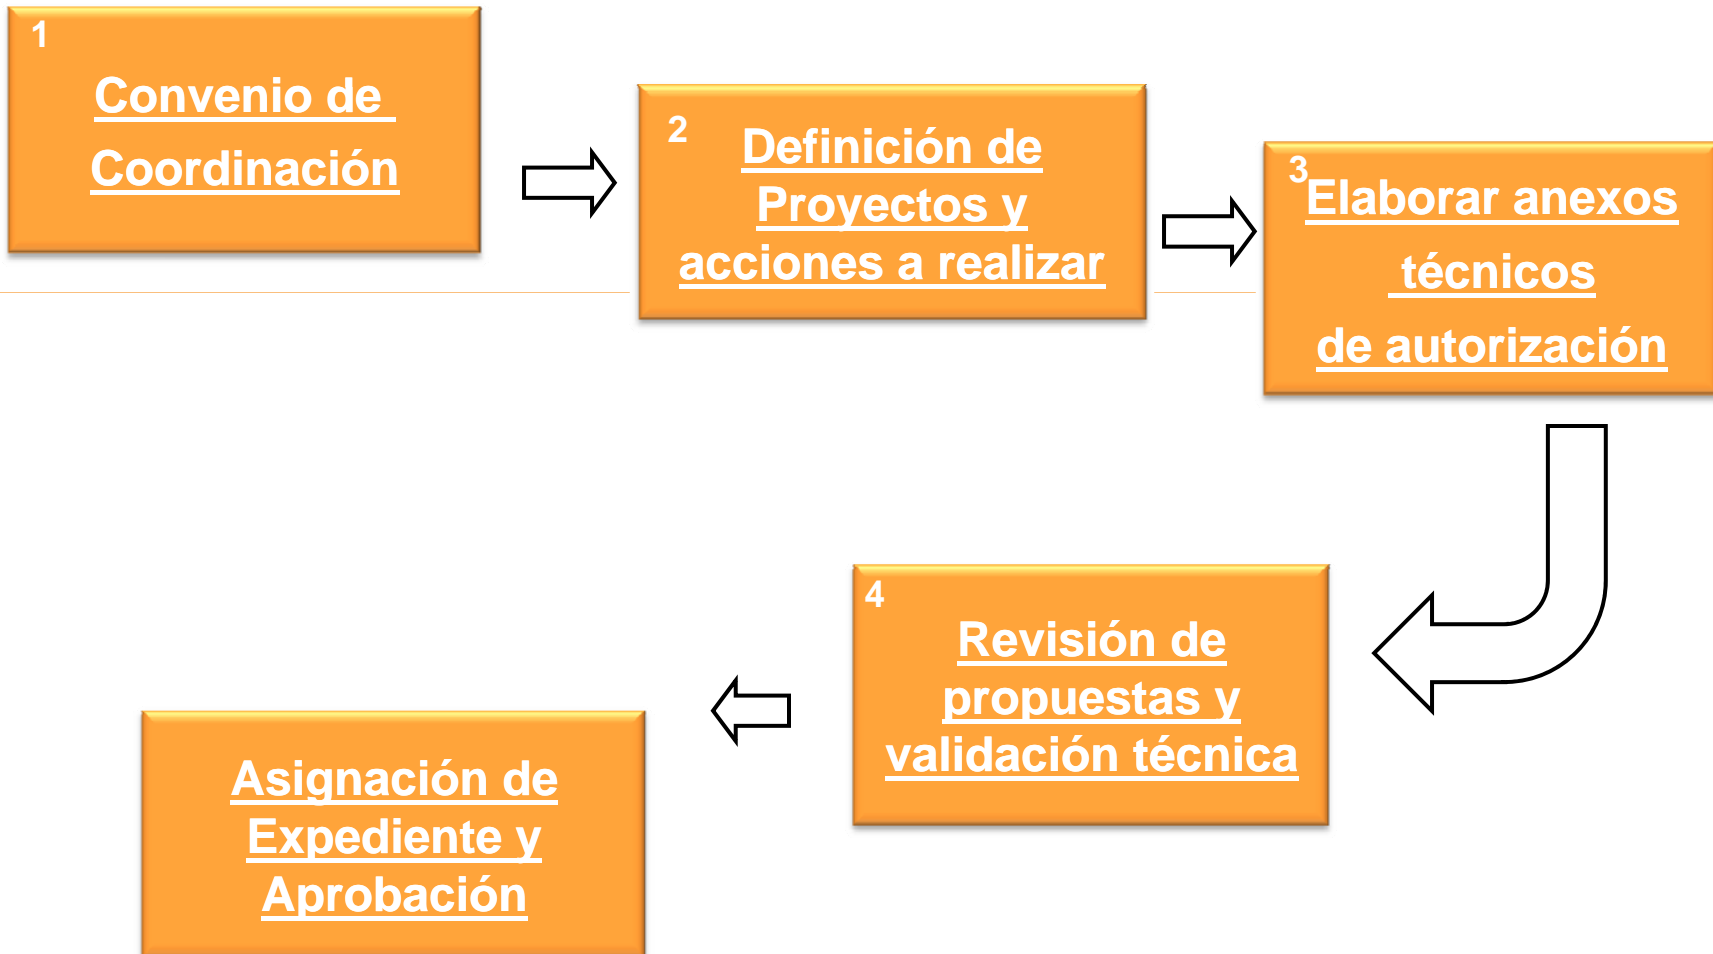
1
Convenio de Coordinación

2
Definición de Proyectos y acciones a realizar

3
Elaborar anexos técnicos de autorización

4
Revisión de propuestas y validación técnica

Asignación de Expediente y Aprobación